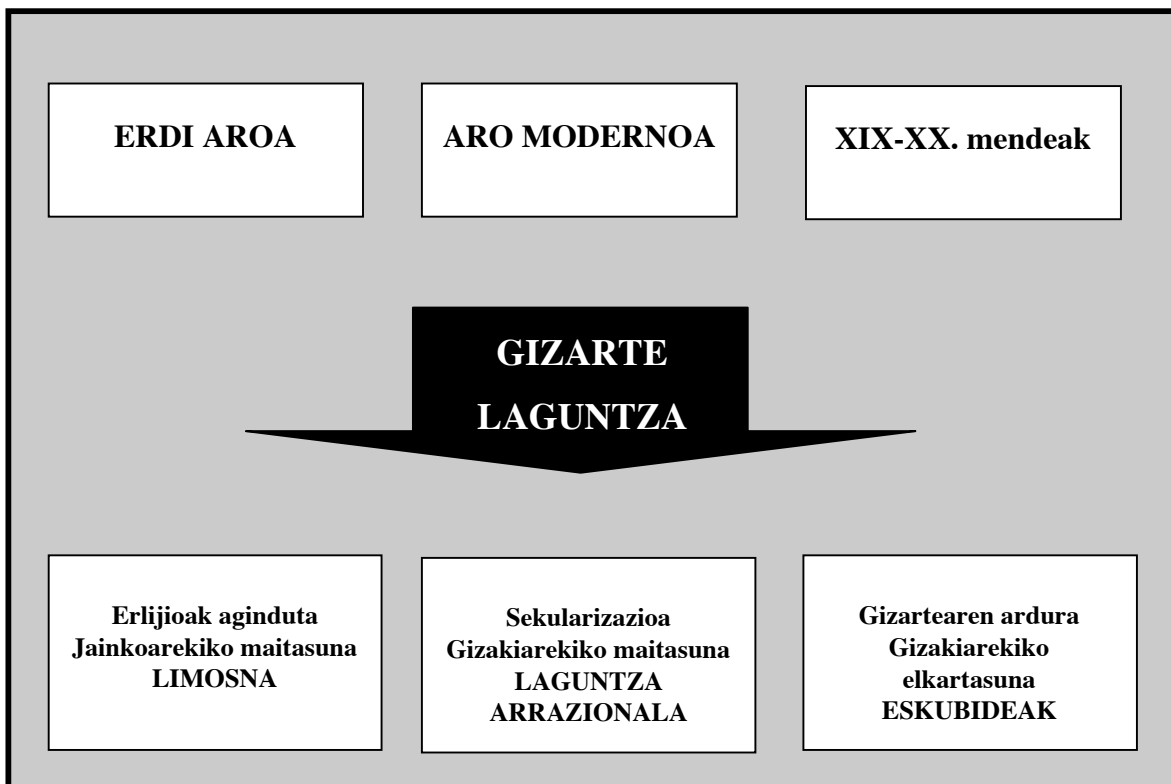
ERDI AROA

ARO MODERNOA

XIX-XX. mendeak

GIZARTE LAGUNTZA

Erlijioak aginduta
Jainkoarekiko maitasuna
LIMOSNA

Sekularizazioa
Gizakiarekiko maitasuna
LAGUNTZA ARRAZIONALA

Gizartearen ardura
Gizakiarekiko elkartasuna
ESKUBIDEAK